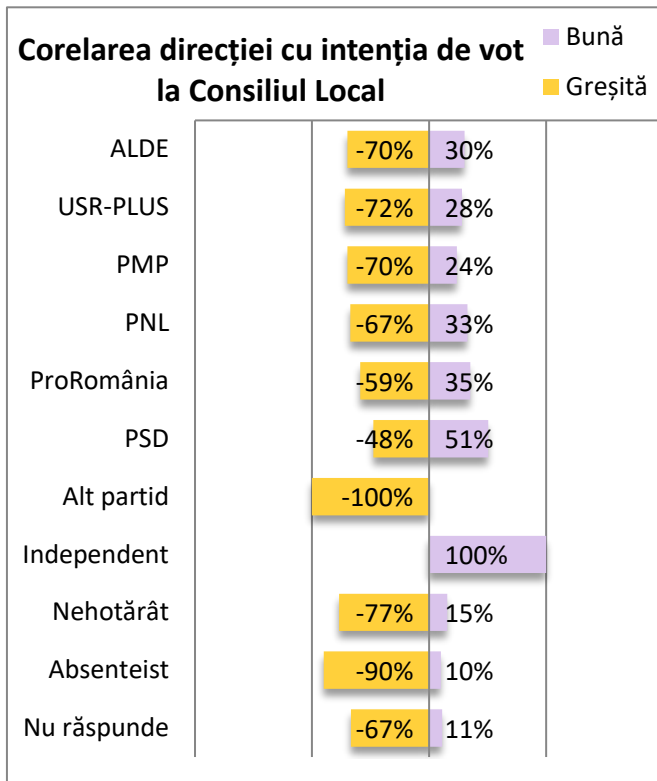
Corelarea direcției cu intenția de vot la Consiliul Local

Bună
Greșită

| | Greșită | Bună |
|---|---|---|
| ALDE | -70% | 30% |
| USR-PLUS | -72% | 28% |
| PMP | -70% | 24% |
| PNL | -67% | 33% |
| ProRomânia | -59% | 35% |
| PSD | -48% | 51% |
| Alt partid | -100% | |
| Independent | | 100% |
| Nehotărât | -77% | 15% |
| Absenteist | -90% | 10% |
| Nu răspunde | -67% | 11% |